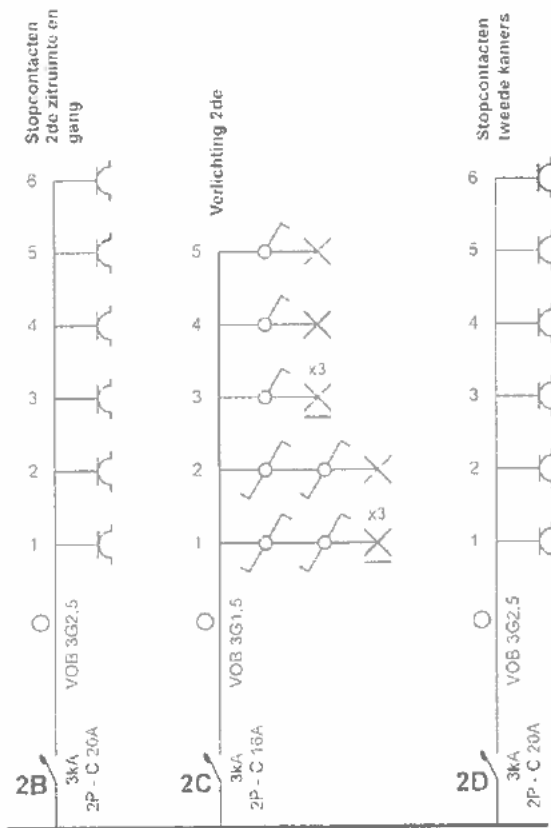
Stopcontacten 2de zitruimte en gang

6
5
4
3
2
1

VOB 3G2,5

3kA
2P - C 20A

2B

Verlichting 2de

5
4
3
x3
2
1
x3

VOB 3G1,5

3kA
2P - C 16A

2C

Stopcontacten tweede kamers

6
5
4
3
2
1

VOB 3G2,5

3kA
2P - C 20A

2D